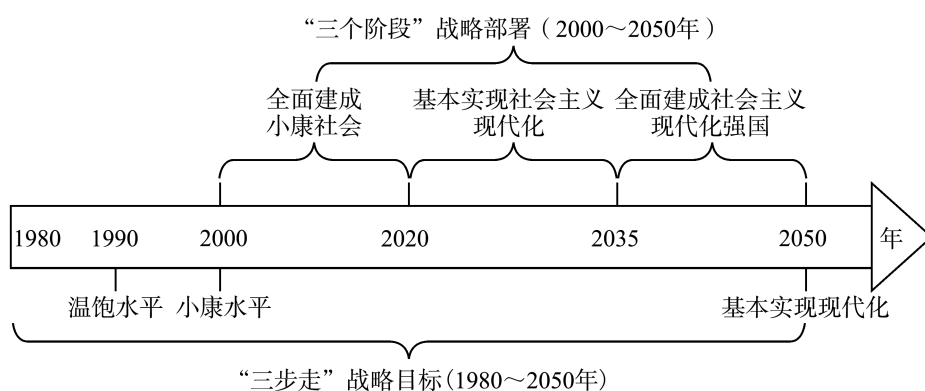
“三个阶段”战略部署（2000～2050年）

全面建成小康社会

基本实现社会主义现代化

全面建成社会主义现代化强国

1980 1990 2000 2020 2035 2050 年

温饱水平 小康水平 基本实现现代化

“三步走”战略目标(1980～2050年)